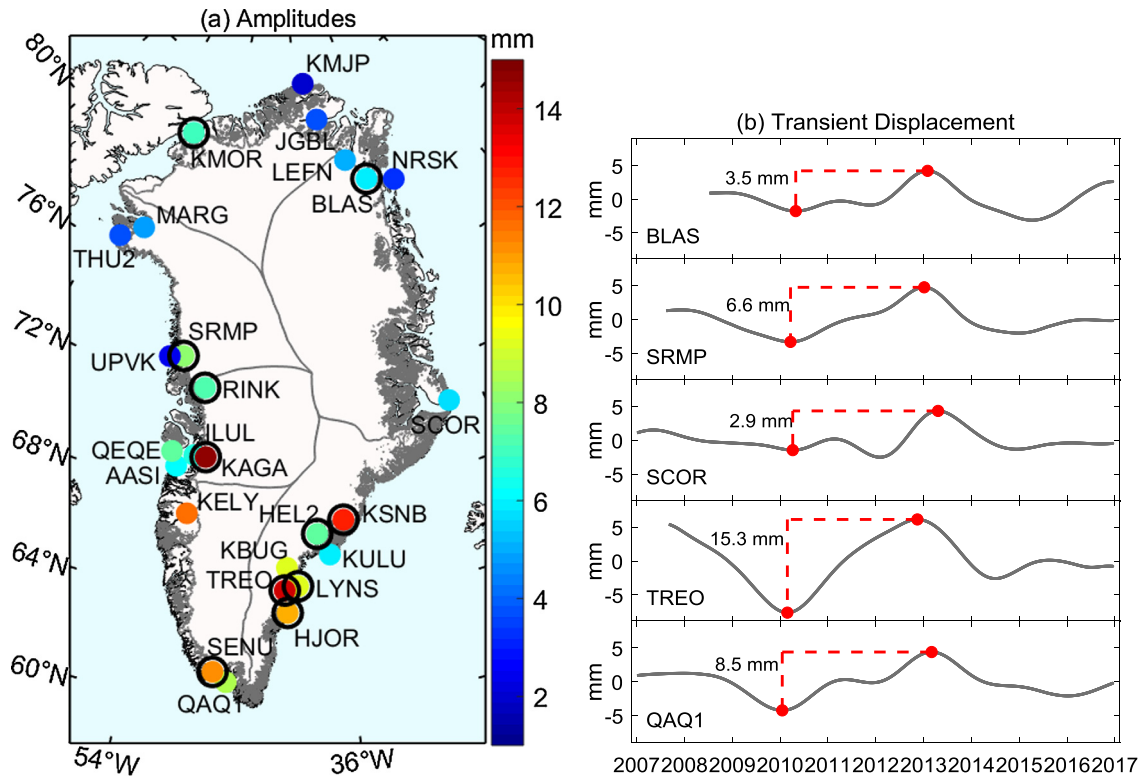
(a) Amplitudes

mm

80°N
76°N
72°N
68°N
64°N
60°N

54°W
36°W

KMJP
JGBL
KMOR
LEFN
NRSK
BLAS
MARG
THU2
SRMP
UPVK
RINK
SCOR
QEQE
ILUL
AASI
KAGA
KELY
HEL2
KSNB
KBUG
KULU
TREO
LYNS
HJOR
SENU
QAQ1

14
12
10
8
6
4
2

(b) Transient Displacement

mm
5
0
-5
3.5 mm
BLAS

mm
5
0
-5
6.6 mm
SRMP

mm
5
0
-5
2.9 mm
SCOR

mm
5
0
-5
15.3 mm
TREO

mm
5
0
-5
8.5 mm
QAQ1

2007 2008 2009 2010 2011 2012 2013 2014 2015 2016 2017